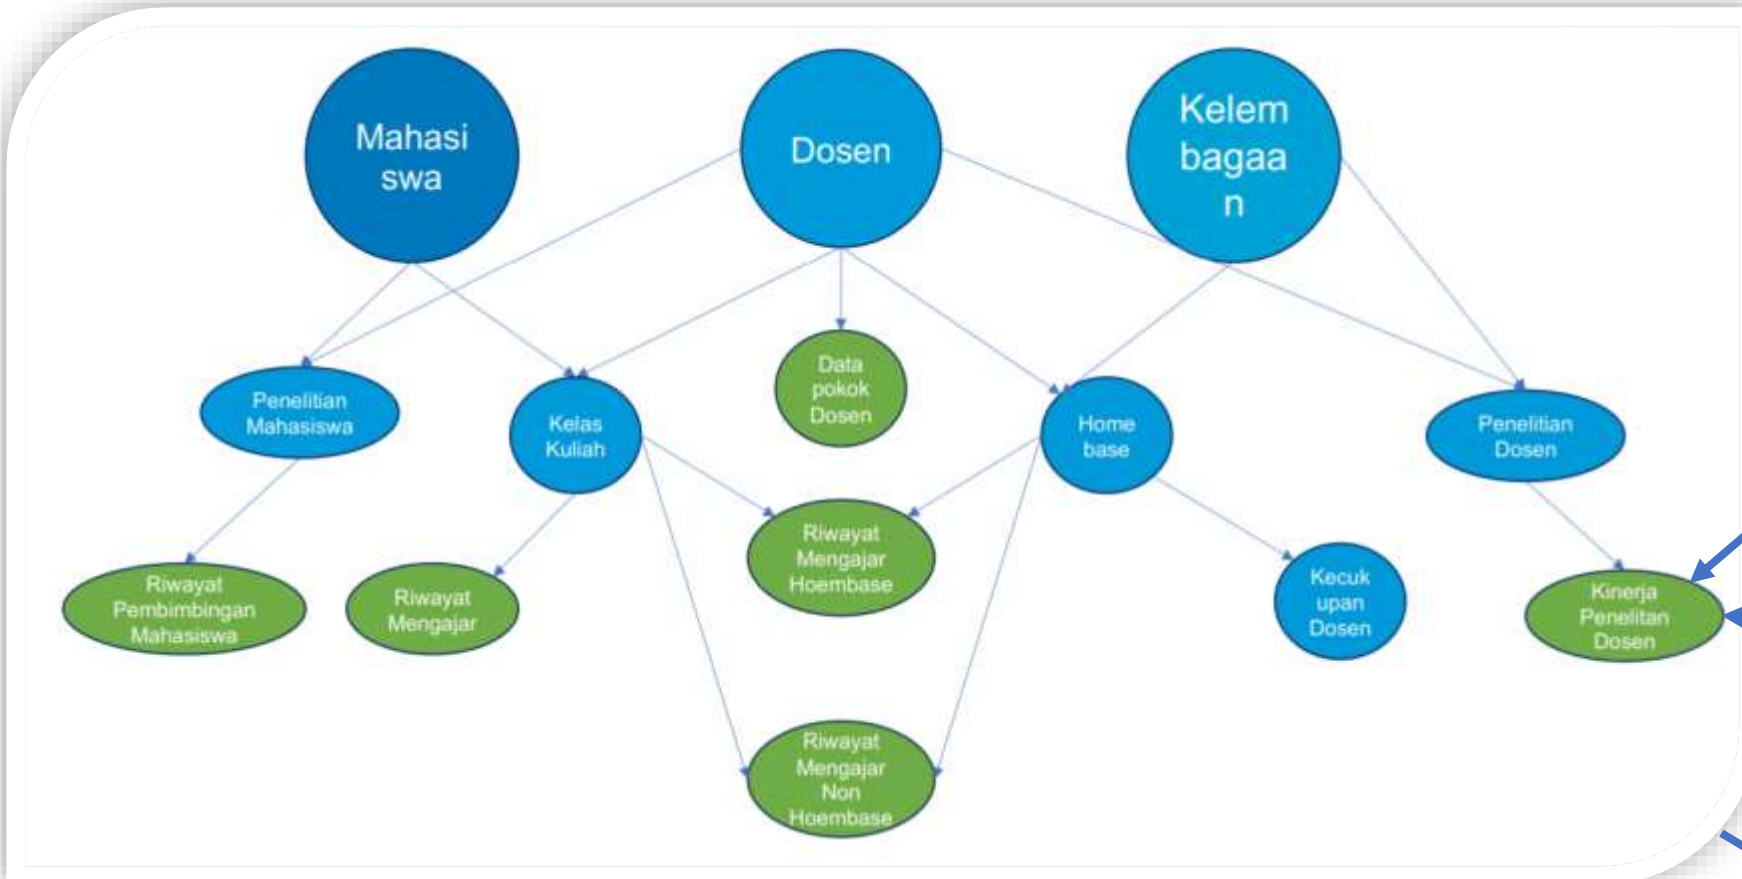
Mahasiswa

Dosen

Kelembagaan

Penelitian Mahasiswa

Kelas Kuliah

Data pokok Dosen

Home base

Penelitian Dosen

Riwayat Pembimbingan Mahasiswa

Riwayat Mengajar

Riwayat Mengajar Hoembase

Kecukupan Dosen

Kinerja Penelitan Dosen

Riwayat Mengajar Non Hoembase